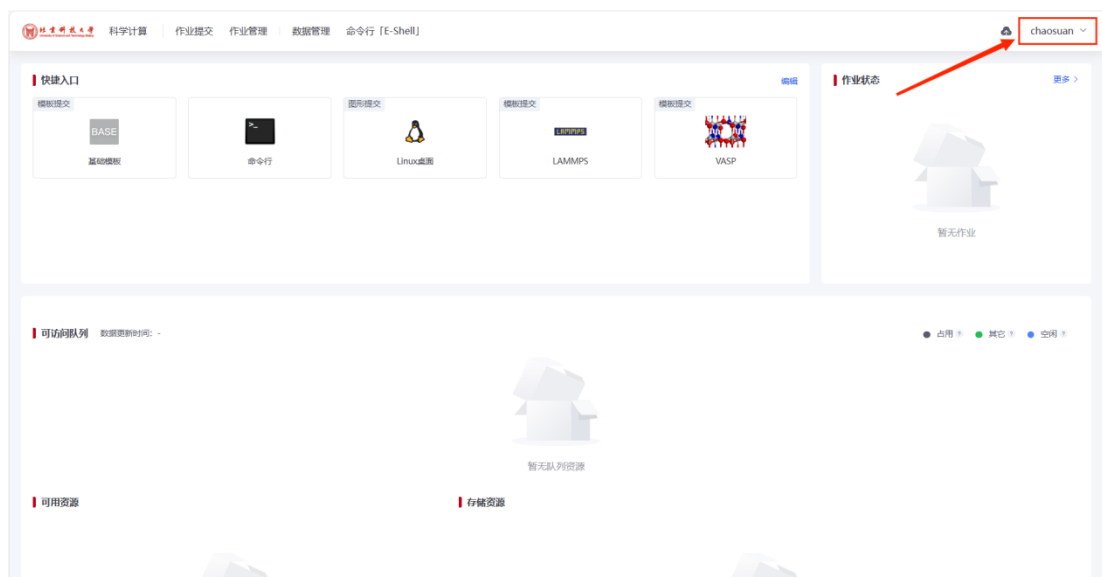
北京科技大学 科学计算 作业提交 作业管理 数据管理 命令行「E-Shell」 chaosuan

快捷入口 编辑

模板提交 BASE 基础模板

命令行

图形提交 Linux桌面

模板提交 LAMMPS LAMMPS

模板提交 VASP

作业状态 更多 >

暂无作业

可访问队列 数据更新时间: -

占用 其它 空闲

暂无队列资源

可用资源

存储资源